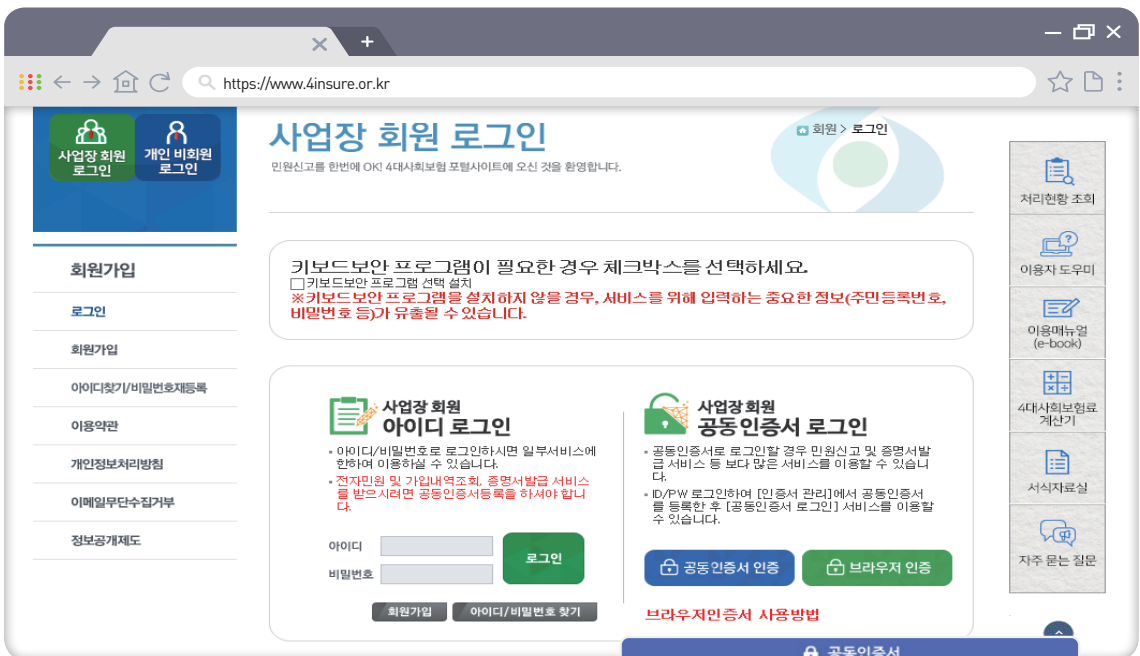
https://www.4insure.or.kr

사업장 회원 로그인

개인 비회원 로그인

회원가입

로그인

회원가입

아이디찾기/비밀번호재등록

이용약관

개인정보처리방침

이메일무단수집거부

정보공개제도

사업장 회원 로그인

회원 > 로그인

민원신고를 한번에 OK! 4대사회보험 포털사이트에 오신 것을 환영합니다.

키보드보안 프로그램이 필요한 경우 체크박스를 선택하세요.

키보드보안 프로그램 선택 설치

※키보드보안 프로그램을 설치하지 않을 경우, 서비스를 위해 입력하는 중요한 정보(주민등록번호, 비밀번호 등)가 유출될 수 있습니다.

사업장 회원
아이디 로그인

• 아이디/비밀번호로 로그인하시면 일부서비스에 한하여 이용하실 수 있습니다.

• 전자민원 및 가입내역조회, 증명서발급 서비스를 받으시려면 공동인증서등록을 하셔야 합니다.

아이디

비밀번호

로그인

회원가입

아이디/비밀번호 찾기

사업장 회원
공동인증서 로그인

• 공동인증서로 로그인할 경우 민원신고 및 증명서발급 서비스 등 보다 많은 서비스를 이용할 수 있습니다.

• ID/PW 로그인하여 [인증서 관리]에서 공동인증서를 등록한 후 [공동인증서 로그인] 서비스를 이용할 수 있습니다.

공동인증서 인증

브라우저 인증

브라우저인증서 사용방법

공동인증서

처리현황 조회

이용자 도우미

이용메뉴얼 (e-book)

4대사회보험료 계산기

서식자료실

자주 묻는 질문